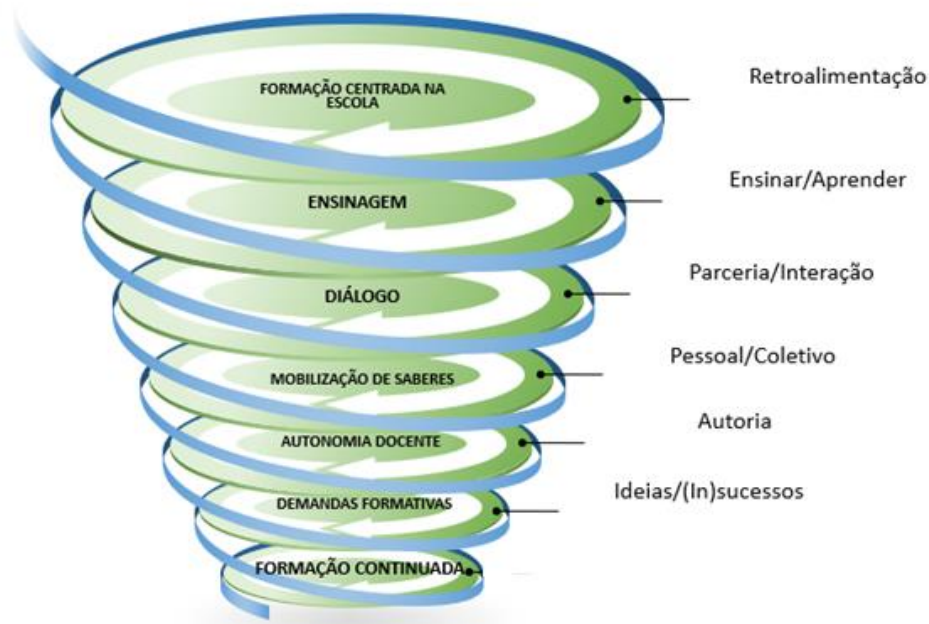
FORMAÇÃO CENTRADA NA ESCOLA

Retroalimentação

ENSINAGEM

Ensinar/Aprender

DIÁLOGO

Parceria/Interação

MOBILIZAÇÃO DE SABERES

Pessoal/Coletivo

AUTONOMIA DOCENTE

Autoria

DEMANDAS FORMATIVAS

Ideias/(In)sucessos

FORMAÇÃO CONTINUADA